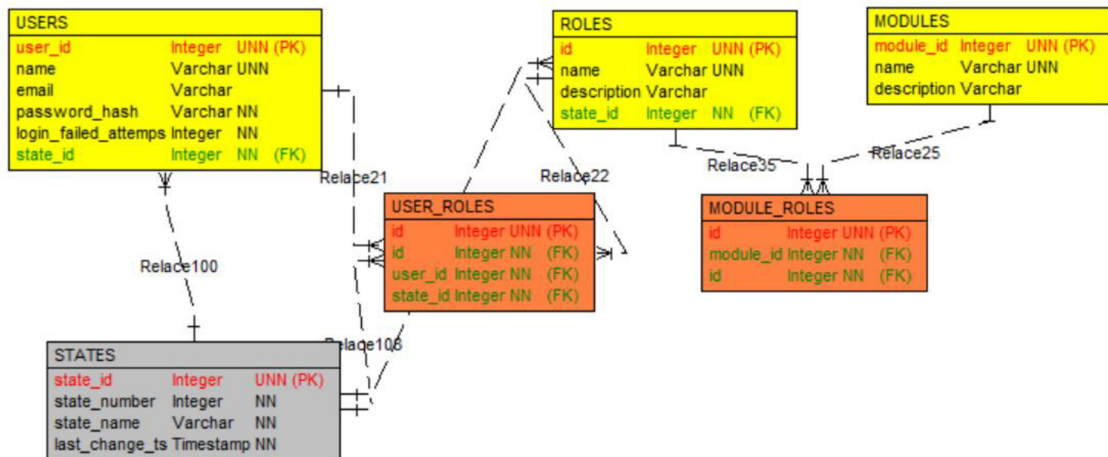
USERS

| | | | |
|---|---|---|---|
| user_id | Integer | UNN | (PK) |
| name | Varchar | UNN | |
| email | Varchar | | |
| password_hash | Varchar | NN | |
| login_failed_attemps | Integer | NN | |
| state_id | Integer | NN | (FK) |

ROLES

| | | | |
|---|---|---|---|
| id | Integer | UNN | (PK) |
| name | Varchar | UNN | |
| description | Varchar | | |
| state_id | Integer | NN | (FK) |

MODULES

| | | | |
|---|---|---|---|
| module_id | Integer | UNN | (PK) |
| name | Varchar | UNN | |
| description | Varchar | | |

Relace21

Relace22

Relace35

Relace25

USER_ROLES

| | | | |
|---|---|---|---|
| id | Integer | UNN | (PK) |
| id | Integer | NN | (FK) |
| user_id | Integer | NN | (FK) |
| state_id | Integer | NN | (FK) |

MODULE_ROLES

| | | | |
|---|---|---|---|
| id | Integer | UNN | (PK) |
| module_id | Integer | NN | (FK) |
| id | Integer | NN | (FK) |

Relace100

Relace103

STATES

| | | | |
|---|---|---|---|
| state_id | Integer | UNN | (PK) |
| state_number | Integer | NN | |
| state_name | Varchar | NN | |
| last_change_ts | Timestamp | NN | |